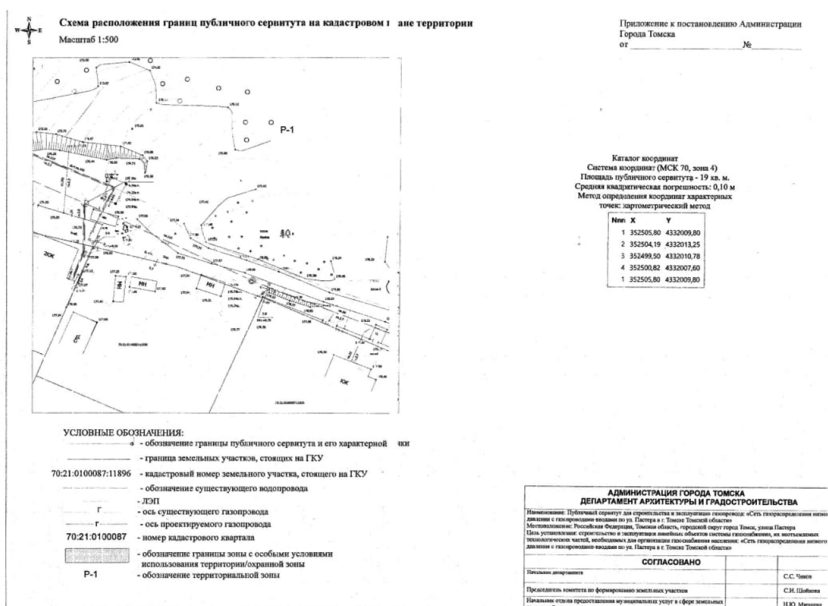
Схема расположения границ публичного сервитута на кадастровом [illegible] ане территории
Масштаб 1:500

Приложение к постановлению Администрации Города Томска
от ____________ № ________

P-1

Каталог координат
Система координат (МСК 70, зона 4)
Площадь публичного сервитута - 19 кв. м.
Средняя квадратическая погрешность: 0,10 м
Метод определения координат характерных точек: картометрический метод

| Nпп | X | Y |
|---|---|---|
| 1 | 352505,80 | 4332009,80 |
| 2 | 352504,19 | 4332013,25 |
| 3 | 352499,50 | 4332010,78 |
| 4 | 352500,82 | 4332007,60 |
| 1 | 352505,80 | 4332009,80 |

УСЛОВНЫЕ ОБОЗНАЧЕНИЯ:
- обозначение границы публичного сервитута и его характерной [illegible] чки
- граница земельных участков, стоящих на ГКУ
70:21:0100087:11896 - кадастровый номер земельного участка, стоящего на ГКУ
- обозначение существующего водопровода
- ЛЭП
г - ось существующего газопровода
г - ось проектируемого газопровода
70:21:0100087 - номер кадастрового квартала
- обозначение границы зоны с особыми условиями использования территории/охранной зоны
P-1 - обозначение территориальной зоны

АДМИНИСТРАЦИЯ ГОРОДА ТОМСКА
ДЕПАРТАМЕНТ АРХИТЕКТУРЫ И ГРАДОСТРОИТЕЛЬСТВА
Наименование: Публичный сервитут для строительства и эксплуатации газопровода: «Сеть газораспределения низкого давления с газопроводами вводами по ул. Пастера в г. Томске Томской области»
Местоположение: Российская Федерация, Томская область, городской округ город Томск, улица Пастера
Цель установления: строительство и эксплуатация линейных объектов системы газоснабжения, их неотъемлемых технологических частей, необходимых для организации газоснабжения населения: «Сеть газораспределения низкого давления с газопроводами вводами по ул. Пастера в г. Томске Томской области»
СОГЛАСОВАНО
| | |
|---|---|
| Начальник департамента | С.С. Чиков |
| Председатель комитета по формированию земельных участков | С.И. Шобина |
| Начальник отдела предоставления муниципальных услуг в сфере земельных | Н.Ю. Митина |